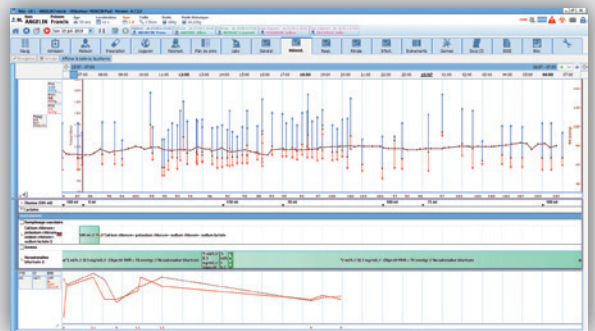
ANGELIN Francis

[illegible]

Bilan

Biométrie

Prescription

Surveillance

Stup.

Vitale

Instruments

Dossier

Doss CS

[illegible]

Plus

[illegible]

Afficher le patient Surveillance

Glycémie

Perfusion

Remplissage

Antalgie

Neurofiltration